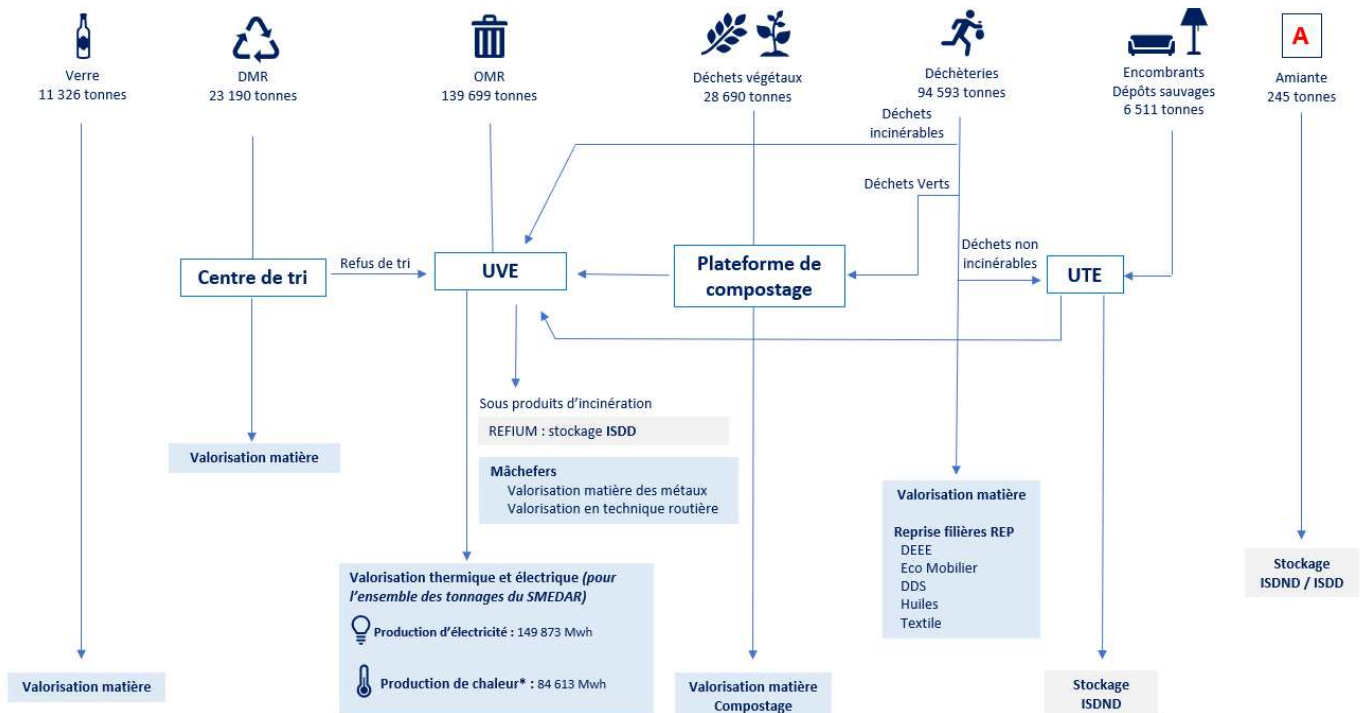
Verre
11 326 tonnes

DMR
23 190 tonnes

OMR
139 699 tonnes

Déchets végétaux
28 690 tonnes

Déchèteries
94 593 tonnes

Encombrants
Dépôts sauvages
6 511 tonnes

A

Amiante
245 tonnes

Déchets incinérables

Déchets Verts

Déchets non incinérables

Centre de tri

Refus de tri

UVE

Plateforme de compostage

UTE

Sous produits d'incinération

REFIUM : stockage ISDD

Mâchefers
Valorisation matière des métaux
Valorisation en technique routière

Valorisation matière

Valorisation matière

Reprise filières REP
DEEE
Eco Mobilier
DDS
Huiles
Textile

Stockage
ISDND / ISDD

Valorisation thermique et électrique *(pour l'ensemble des tonnages du SMEDAR)*

Production d'électricité : 149 873 Mwh

Production de chaleur* : 84 613 Mwh

Valorisation matière

Valorisation matière
Compostage

Stockage
ISDND